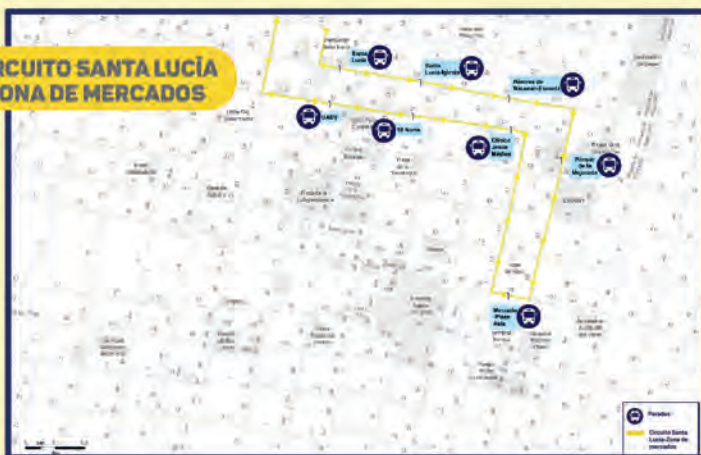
RCUITO SANTA LUCÍA
ONA DE MERCADOS

Santa Lucía

Santa Lucía Iglesia

Mercado de Abasto/Tianguis

UABJO

El Norte

Clínica Jesús Muñoz

Plaza de la Mayordomía

Mercado Plaza Alafa

Paradas

Circuito Santa Lucía-Zona de mercados